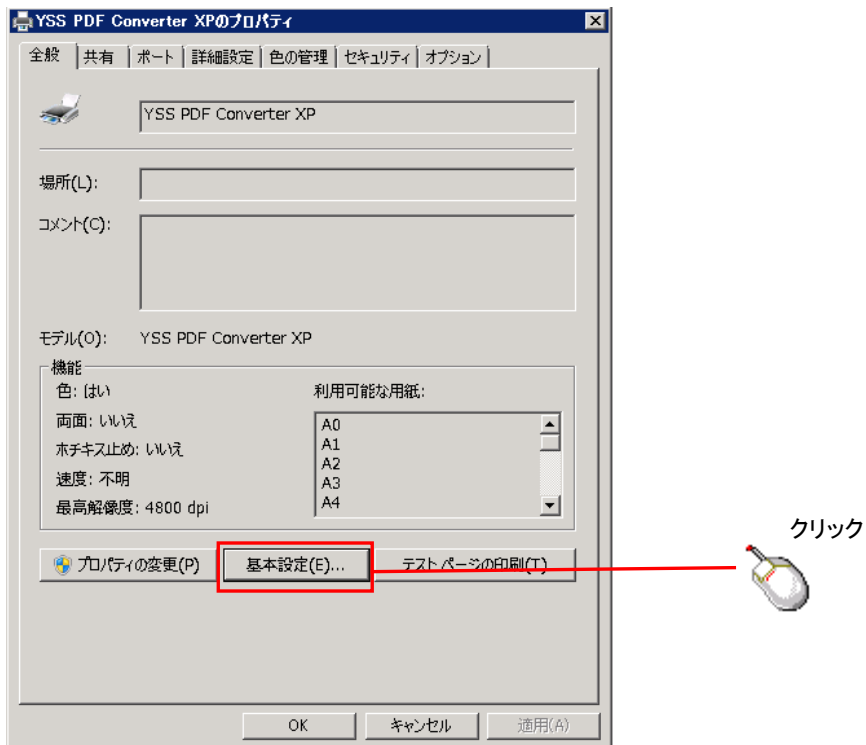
YSS PDF Converter XPのプロパティ

全般 | 共有 | ポート | 詳細設定 | 色の管理 | セキュリティ | オプション

YSS PDF Converter XP

場所(L):

コメント(C):

モデル(O): YSS PDF Converter XP

機能

色: はい

両面: いいえ

ホチキス止め: いいえ

速度: 不明

最高解像度: 4800 dpi

利用可能な用紙:

A0
A1
A2
A3
A4

プロパティの変更(P)

基本設定(E)...

テスト ページの印刷(T)

クリック

OK

キャンセル

適用(A)